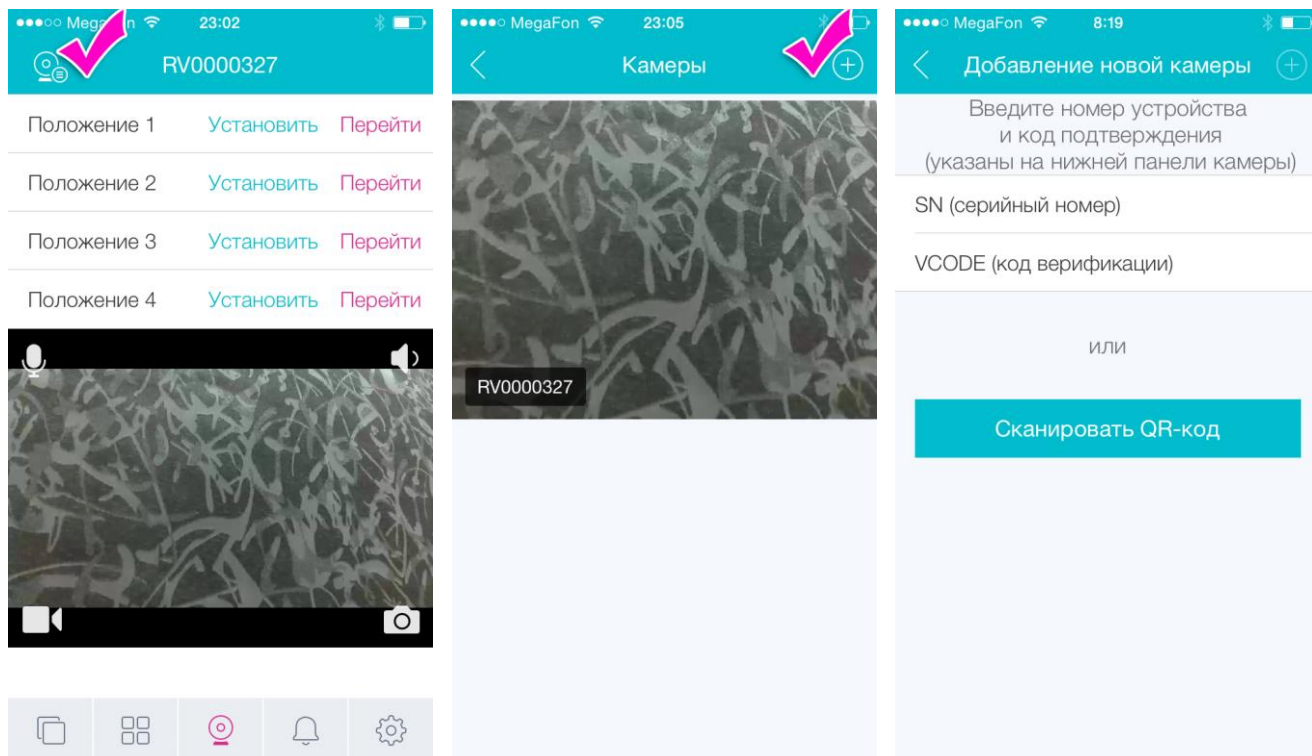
●●●○○ Mega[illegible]n 23:02

RV0000327

Положение 1 Установить Перейти

Положение 2 Установить Перейти

Положение 3 Установить Перейти

Положение 4 Установить Перейти

●●●●○ MegaFon 23:05

Камеры

RV0000327

●●●●○ MegaFon 8:19

Добавление новой камеры

Введите номер устройства и код подтверждения (указаны на нижней панели камеры)

SN (серийный номер)

VCODE (код верификации)

или

Сканировать QR-код